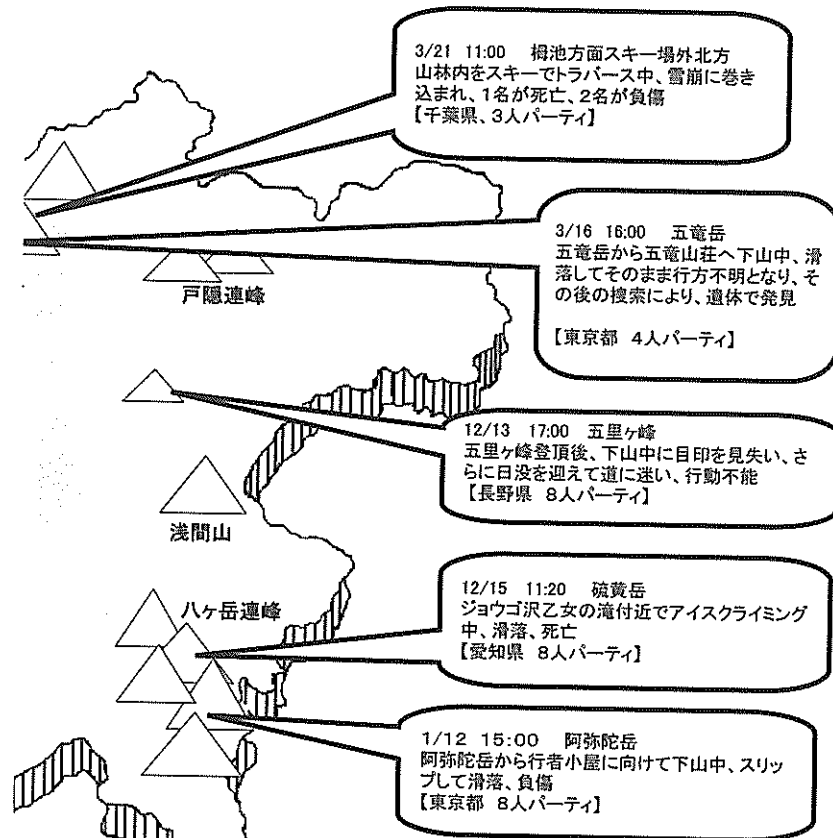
3/21 11:00 栂池方面スキー場外北方
山林内をスキーでトラバース中、雪崩に巻き込まれ、1名が死亡、2名が負傷
【千葉県、3人パーティ】

3/16 16:00 五竜岳
五竜岳から五竜山荘へ下山中、滑落してそのまま行方不明となり、その後の捜索により、遺体で発見

【東京都 4人パーティ】

戸隠連峰

12/13 17:00 五里ヶ峰
五里ヶ峰登頂後、下山中に目印を見失い、さらに日没を迎えて道に迷い、行動不能
【長野県 8人パーティ】

浅間山

八ヶ岳連峰

12/15 11:20 硫黄岳
ジョウゴ沢乙女の滝付近でアイスクライミング中、滑落、死亡
【愛知県 8人パーティ】

1/12 15:00 阿弥陀岳
阿弥陀岳から行者小屋に向けて下山中、スリップして滑落、負傷
【東京都 8人パーティ】